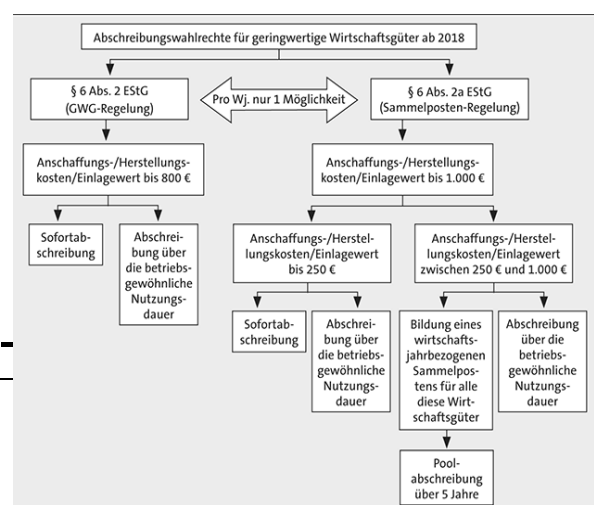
Abschreibungswahlrechte für geringwertige Wirtschaftsgüter ab 2018

§ 6 Abs. 2 EStG (GWG-Regelung)

Pro Wj. nur 1 Möglichkeit

§ 6 Abs. 2a EStG (Sammelposten-Regelung)

Anschaffungs-/Herstellungskosten/Einlagewert bis 800 €

Sofortabschreibung

Abschreibung über die betriebsgewöhnliche Nutzungsdauer

Anschaffungs-/Herstellungskosten/Einlagewert bis 1.000 €

Anschaffungs-/Herstellungskosten/Einlagewert bis 250 €

Sofortabschreibung

Abschreibung über die betriebsgewöhnliche Nutzungsdauer

Anschaffungs-/Herstellungskosten/Einlagewert zwischen 250 € und 1.000 €

Bildung eines wirtschaftsjahrebezogenen Sammelpostens für alle diese Wirtschaftsgüter

Abschreibung über die betriebsgewöhnliche Nutzungsdauer

Poolabschreibung über 5 Jahre